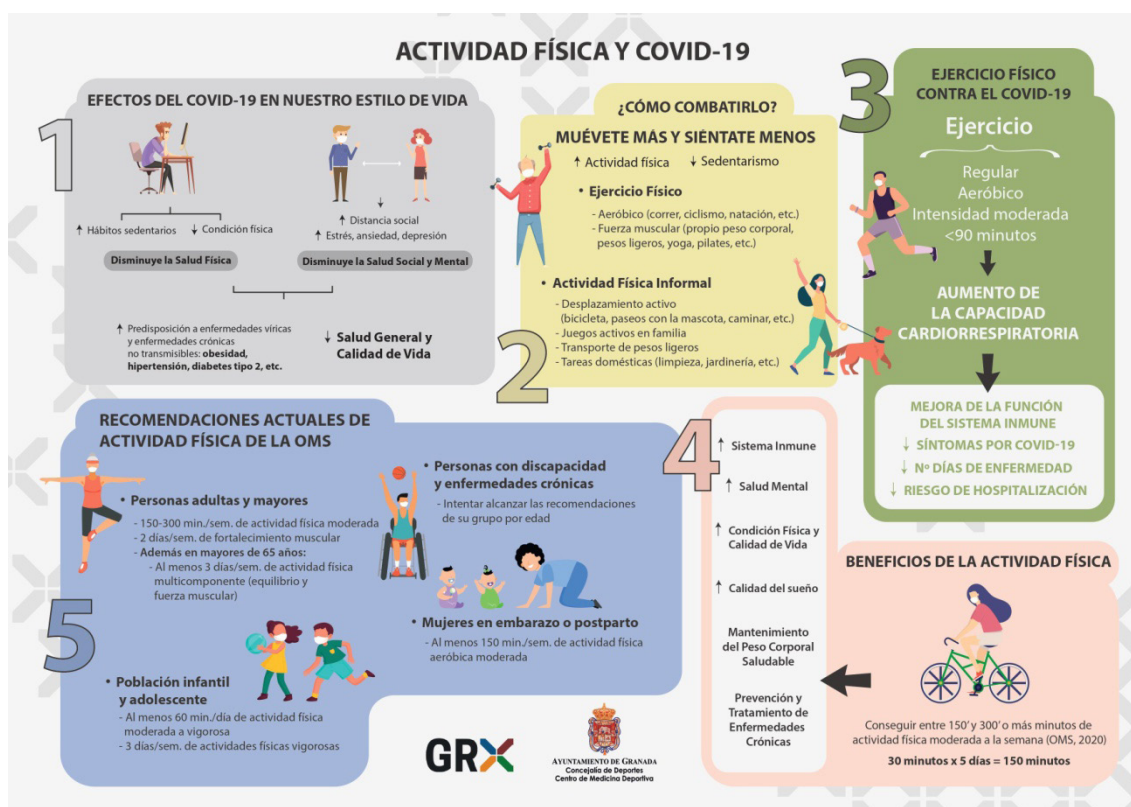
ACTIVIDAD FÍSICA Y COVID-19

1

EFECTOS DEL COVID-19 EN NUESTRO ESTILO DE VIDA

↑ Hábitos sedentarios ↓ Condición física

Disminuye la Salud Física

↑ Distancia social
↑ Estrés, ansiedad, depresión

Disminuye la Salud Social y Mental

↑ Predisposición a enfermedades víricas y enfermedades crónicas no transmisibles: obesidad, hipertensión, diabetes tipo 2, etc.

↓ Salud General y Calidad de Vida

2

¿CÓMO COMBATIRLO?

MUÉVETE MÁS Y SIÉNTATE MENOS

↑ Actividad física ↓ Sedentarismo

• Ejercicio Físico
- Aeróbico (correr, ciclismo, natación, etc.)
- Fuerza muscular (propio peso corporal, pesos ligeros, yoga, pilates, etc.)

• Actividad Física Informal
- Desplazamiento activo (bicicleta, paseos con la mascota, caminar, etc.)
- Juegos activos en familia
- Transporte de pesos ligeros
- Tareas domésticas (limpieza, jardinería, etc.)

3

EJERCICIO FÍSICO CONTRA EL COVID-19

Ejercicio

Regular
Aeróbico
Intensidad moderada
<90 minutos

AUMENTO DE LA CAPACIDAD CARDIORRESPIRATORIA

MEJORA DE LA FUNCIÓN DEL SISTEMA INMUNE
↓ SÍNTOMAS POR COVID-19
↓ Nº DÍAS DE ENFERMEDAD
↓ RIESGO DE HOSPITALIZACIÓN

5

RECOMENDACIONES ACTUALES DE ACTIVIDAD FÍSICA DE LA OMS

• Personas adultas y mayores
- 150-300 min./sem. de actividad física moderada
- 2 días/sem. de fortalecimiento muscular
- Además en mayores de 65 años:
- Al menos 3 días/sem. de actividad física multicomponente (equilibrio y fuerza muscular)

• Personas con discapacidad y enfermedades crónicas
- Intentar alcanzar las recomendaciones de su grupo por edad

• Mujeres en embarazo o postparto
- Al menos 150 min./sem. de actividad física aeróbica moderada

• Población infantil y adolescente
- Al menos 60 min./día de actividad física moderada a vigorosa
- 3 días/sem. de actividades físicas vigorosas

GRX

AYUNTAMIENTO DE GRANADA
Concejalía de Deportes
Centro de Medicina Deportiva

4

↑ Sistema Inmune

↑ Salud Mental

↑ Condición Física y Calidad de Vida

↑ Calidad del sueño

Mantenimiento del Peso Corporal Saludable

Prevención y Tratamiento de Enfermedades Crónicas

BENEFICIOS DE LA ACTIVIDAD FÍSICA

Conseguir entre 150' y 300' o más minutos de actividad física moderada a la semana (OMS, 2020)

30 minutos x 5 días = 150 minutos